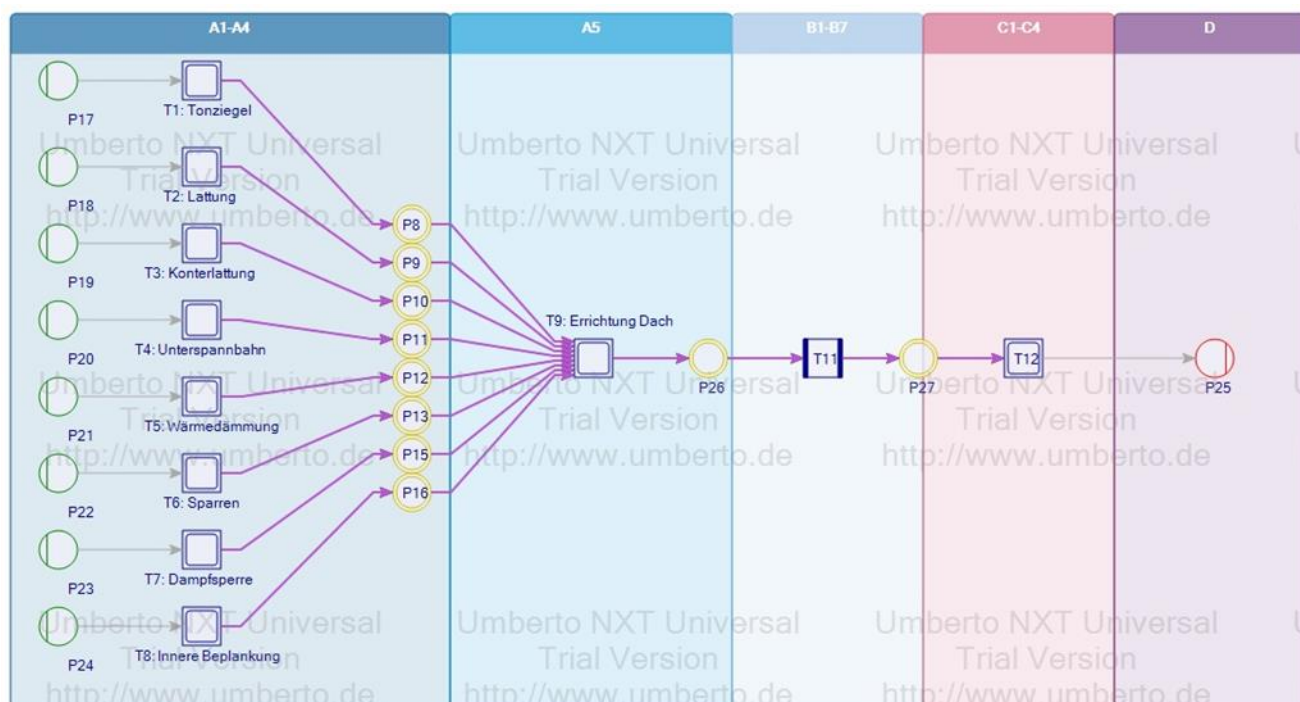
A1-A4

A5

B1-B7

C1-C4

D

P17

T1: Tonziegel

P18

T2: Lattung

P19

T3: Konterlattung

P20

T4: Unterspannbahn

P21

T5: Wärmedämmung

P22

T6: Sparren

P23

T7: Dampfsperre

P24

T8: Innere Beplankung

P8

P9

P10

P11

P12

P13

P15

P16

T9: Errichtung Dach

P26

T11

P27

T12

P25

Umberto NXT Universal
Trial Version
http://www.umberto.de

Umberto NXT Universal
Trial Version
http://www.umberto.de

Umberto NXT Universal
Trial Version
http://www.umberto.de

Umberto NXT Universal
Trial Version
http://www.umberto.de

Umberto NXT Universal
Trial Version
http://www.umberto.de

Umberto NXT Universal
Trial Version
http://www.umberto.de

Umberto NXT Universal
Trial Version
http://www.umberto.de

Umberto NXT Universal
Trial Version
http://www.umberto.de

Umberto NXT Universal
Trial Version
http://www.umberto.de